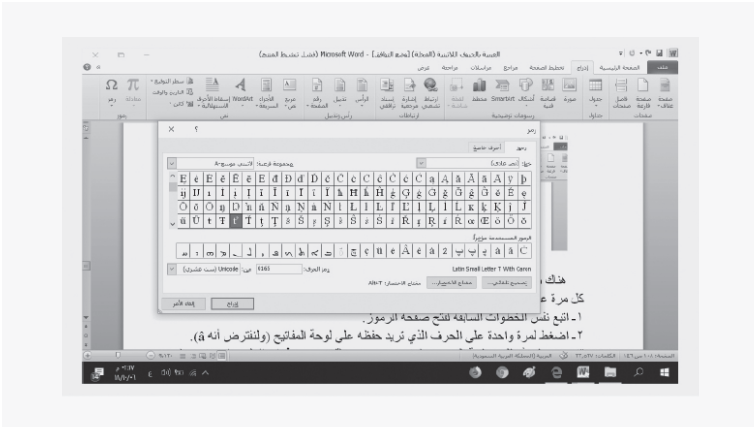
المنية والحيوية اللاتينية (المعدلة) [وضع التوافق] - Microsoft Word (فشل تنشيط المنتج)

ملف الصفحة الرئيسية إدراج تخطيط الصفحة مراجع مراسلات مراجعة عرض

رمز

رموز أحرف خاصة

خط: (نص عادي) مجموعة فرعية: لاتيني موسع-A

Ē ē Ĕ ĕ Ė ė Ę ę Ě ě Ĝ ĝ Ğ ğ Ġ ġ Ģ ģ Ĥ ĥ Ħ ħ Ĩ ĩ Ī ī Ĭ ĭ Į į İ ı Ĳ ĳ Ĵ ĵ Ķ ķ ĸ Ĺ ĺ Ļ ļ Ľ ľ Ŀ ŀ Ł ł Ń ń Ņ ņ Ň ň ŉ Ŋ ŋ Ō ō Ŏ ŏ Ő ő Œ œ Ŕ ŕ Ŗ ŗ Ř ř Ś ś Ŝ ŝ Ş ş Š š Ţ ţ Ť ť Ŧ ŧ Ũ ũ

الرموز المستخدمة مؤخراً:

Latin Small Letter T With Caron رمز الحرف: 0165 من: Unicode (ست عشري)

تصحيح تلقائي... مفتاح الاختصار... مفتاح الاختصار: Alt+X

إدراج إلغاء الأمر

هناك
كل مرة ع
١- اتبع نفس الخطوات السابقة لفتح صفحة الرموز.
٢- اضغط لمرة واحدة على الحرف الذي تريد حفظه على لوحة المفاتيح (ولنفترض أنه â).